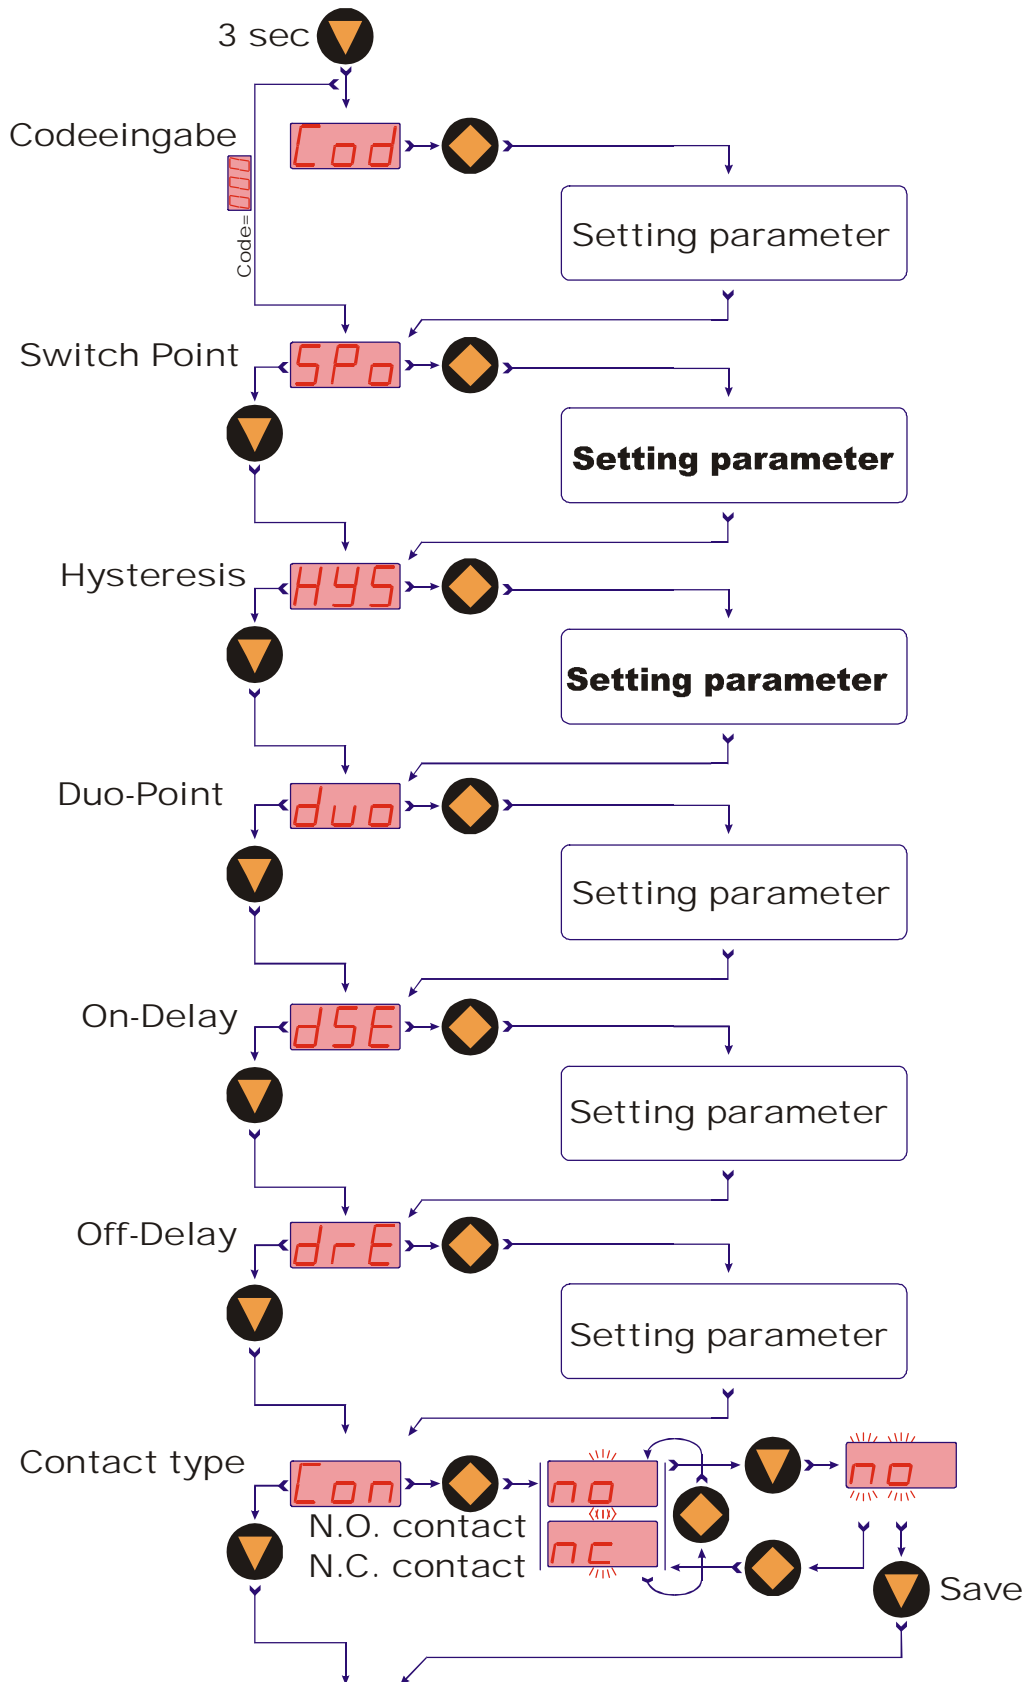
3 sec

Codeeingabe

Code=

Cod

Setting parameter

Switch Point

SPo

Setting parameter

Hysteresis

HYS

Setting parameter

Duo-Point

duo

Setting parameter

On-Delay

dSE

Setting parameter

Off-Delay

drE

Setting parameter

Contact type

Con

N.O. contact
N.C. contact

no

nc

no

Save